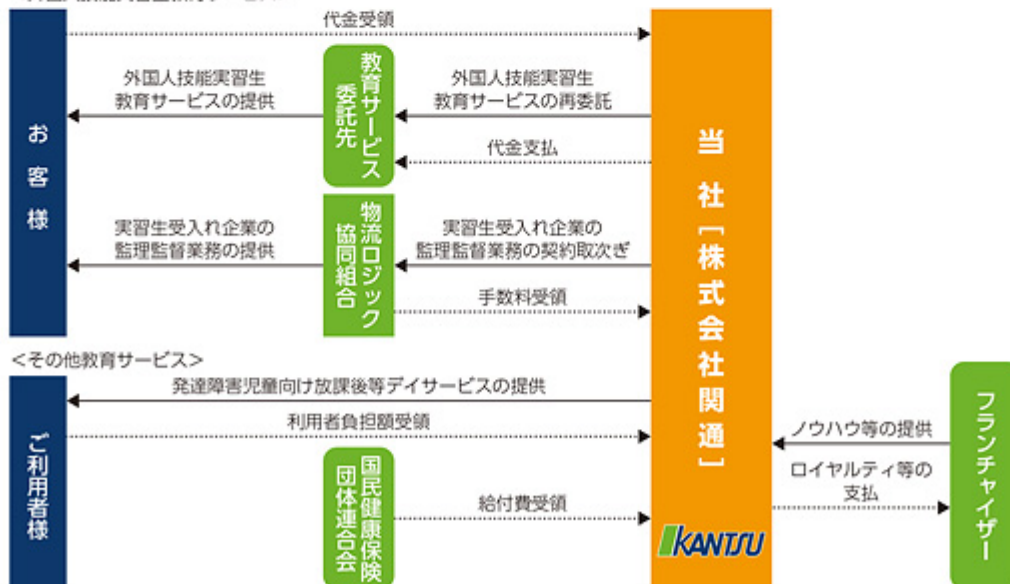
代金受領

お客様

外国人技能実習生
教育サービスの提供

教育サービス委託先

外国人技能実習生
教育サービスの再委託

代金支払

実習生受入れ企業の
監理監督業務の提供

物流ロジック協同組合

実習生受入れ企業の
監理監督業務の契約取次ぎ

手数料受領

当社［株式会社関通］

KANTSU

<その他教育サービス>

ご利用者様

発達障害児童向け放課後等デイサービスの提供

利用者負担額受領

国民健康保険団体連合会

給付費受領

ノウハウ等の提供

ロイヤルティ等の
支払

フランチャイザー